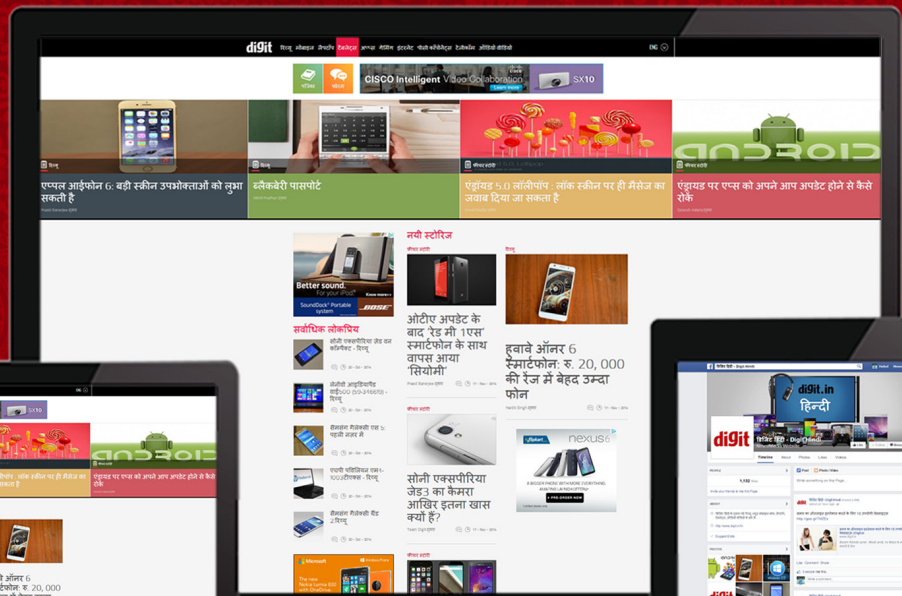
digit हिन्दू मोबाइल नेटवर्क टेक्नोलॉजी ऐप्स गेमिंग इंटरनेट पीसी सॉफ्टवेयर टेबलेट्स ऑडियो वीडियो ENG

CISCO Intelligent Video Collaboration SX10

एप्पल आईफोन 6: बड़ी स्क्रीन उपभोक्ताओं को लुभा सकती है

ब्लैकबेरी पासपोर्ट

एंड्रॉयड 5.0 लॉलीपॉप : लॉक स्क्रीन पर ही मैसेज का जवाब दिया जा सकता है

एंड्राइड पर एप्स को अपने आप अपडेट होने से कैसे रोकें

Better sound. for your iPod SoundDock Portable system BOSE

सर्वाधिक लोकप्रिय

नयी स्टोरीज

ओटीए अपडेट के बाद 'रेड मी 1एस' स्मार्टफोन के साथ वापस आया 'सियोमी'

हुवावे ऑनर 6 स्मार्टफोन: रु. 20,000 की रेंज में बेहद उम्दा फोन

सोनी एक्सपीरिया जेड3 का कैमरा आखिर इतना खास क्यों है?

Flipkart nexus 6

SX10

एंड्राइड पर एप्स को अपने आप अपडेट होने से कैसे रोकें

ऑनर 6
रु. 20,000

digit.in हिन्दी

digit

Timeline About Photos Likes Videos